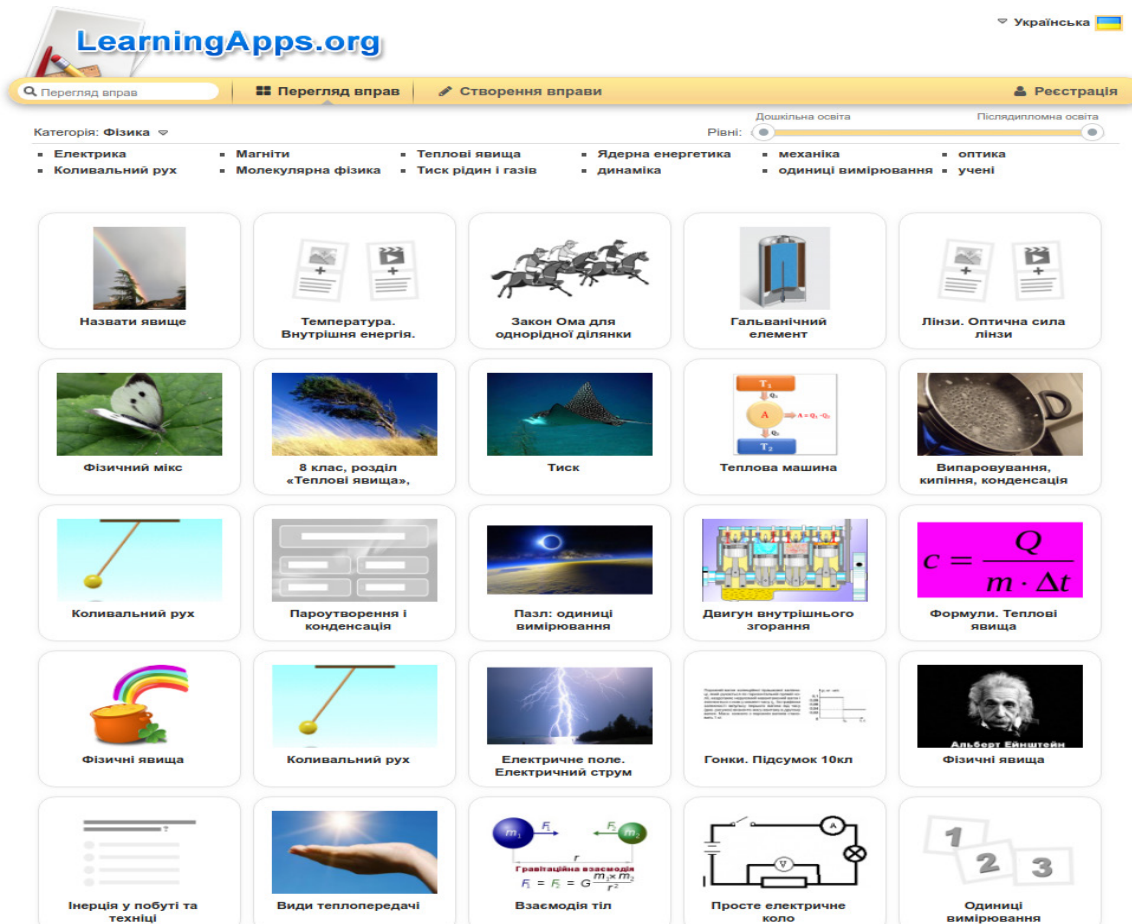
LearningApps.org

Українська

Перегляд вправ | Перегляд вправ | Створення вправи | Реєстрація

Категорія: Фізика

Рівні: Дошкільна освіта — Післядипломна освіта

- Електрика
- Магніти
- Теплові явища
- Ядерна енергетика
- механіка
- оптика
- Коливальний рух
- Молекулярна фізика
- Тиск рідин і газів
- динаміка
- одиниці вимірювання
- учені

Назвати явище

Температура. Внутрішня енергія.

Закон Ома для однорідної ділянки

Гальванічний елемент

Лінзи. Оптична сила лінзи

Фізичний мікс

8 клас, розділ «Теплові явища»,

Тиск

$T_1$ $Q_1$ A $A = Q_1 - Q_2$ $Q_2$ $T_2$

Теплова машина

Випаровування, кипіння, конденсація

Коливальний рух

Пароутворення і конденсація

Пазл: одиниці вимірювання

Двигун внутрішнього згорання

$c = \frac{Q}{m \cdot \Delta t}$

Формули. Теплові явища

Фізичні явища

Коливальний рух

Електричне поле. Електричний струм

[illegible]

Гонки. Підсумок 10кл

Альберт Ейнштейн

Фізичні явища

Інерція у побуті та техніці

Види теплопередачі

$m_1$ $F_1$ $F_2$ $m_2$ $r$

Гравітаційна взаємодія

$F_1 = F_2 = G\frac{m_1 \times m_2}{r^2}$

Взаємодія тіл

A V

Просте електричне коло

1 2 3

Одиниці вимірювання